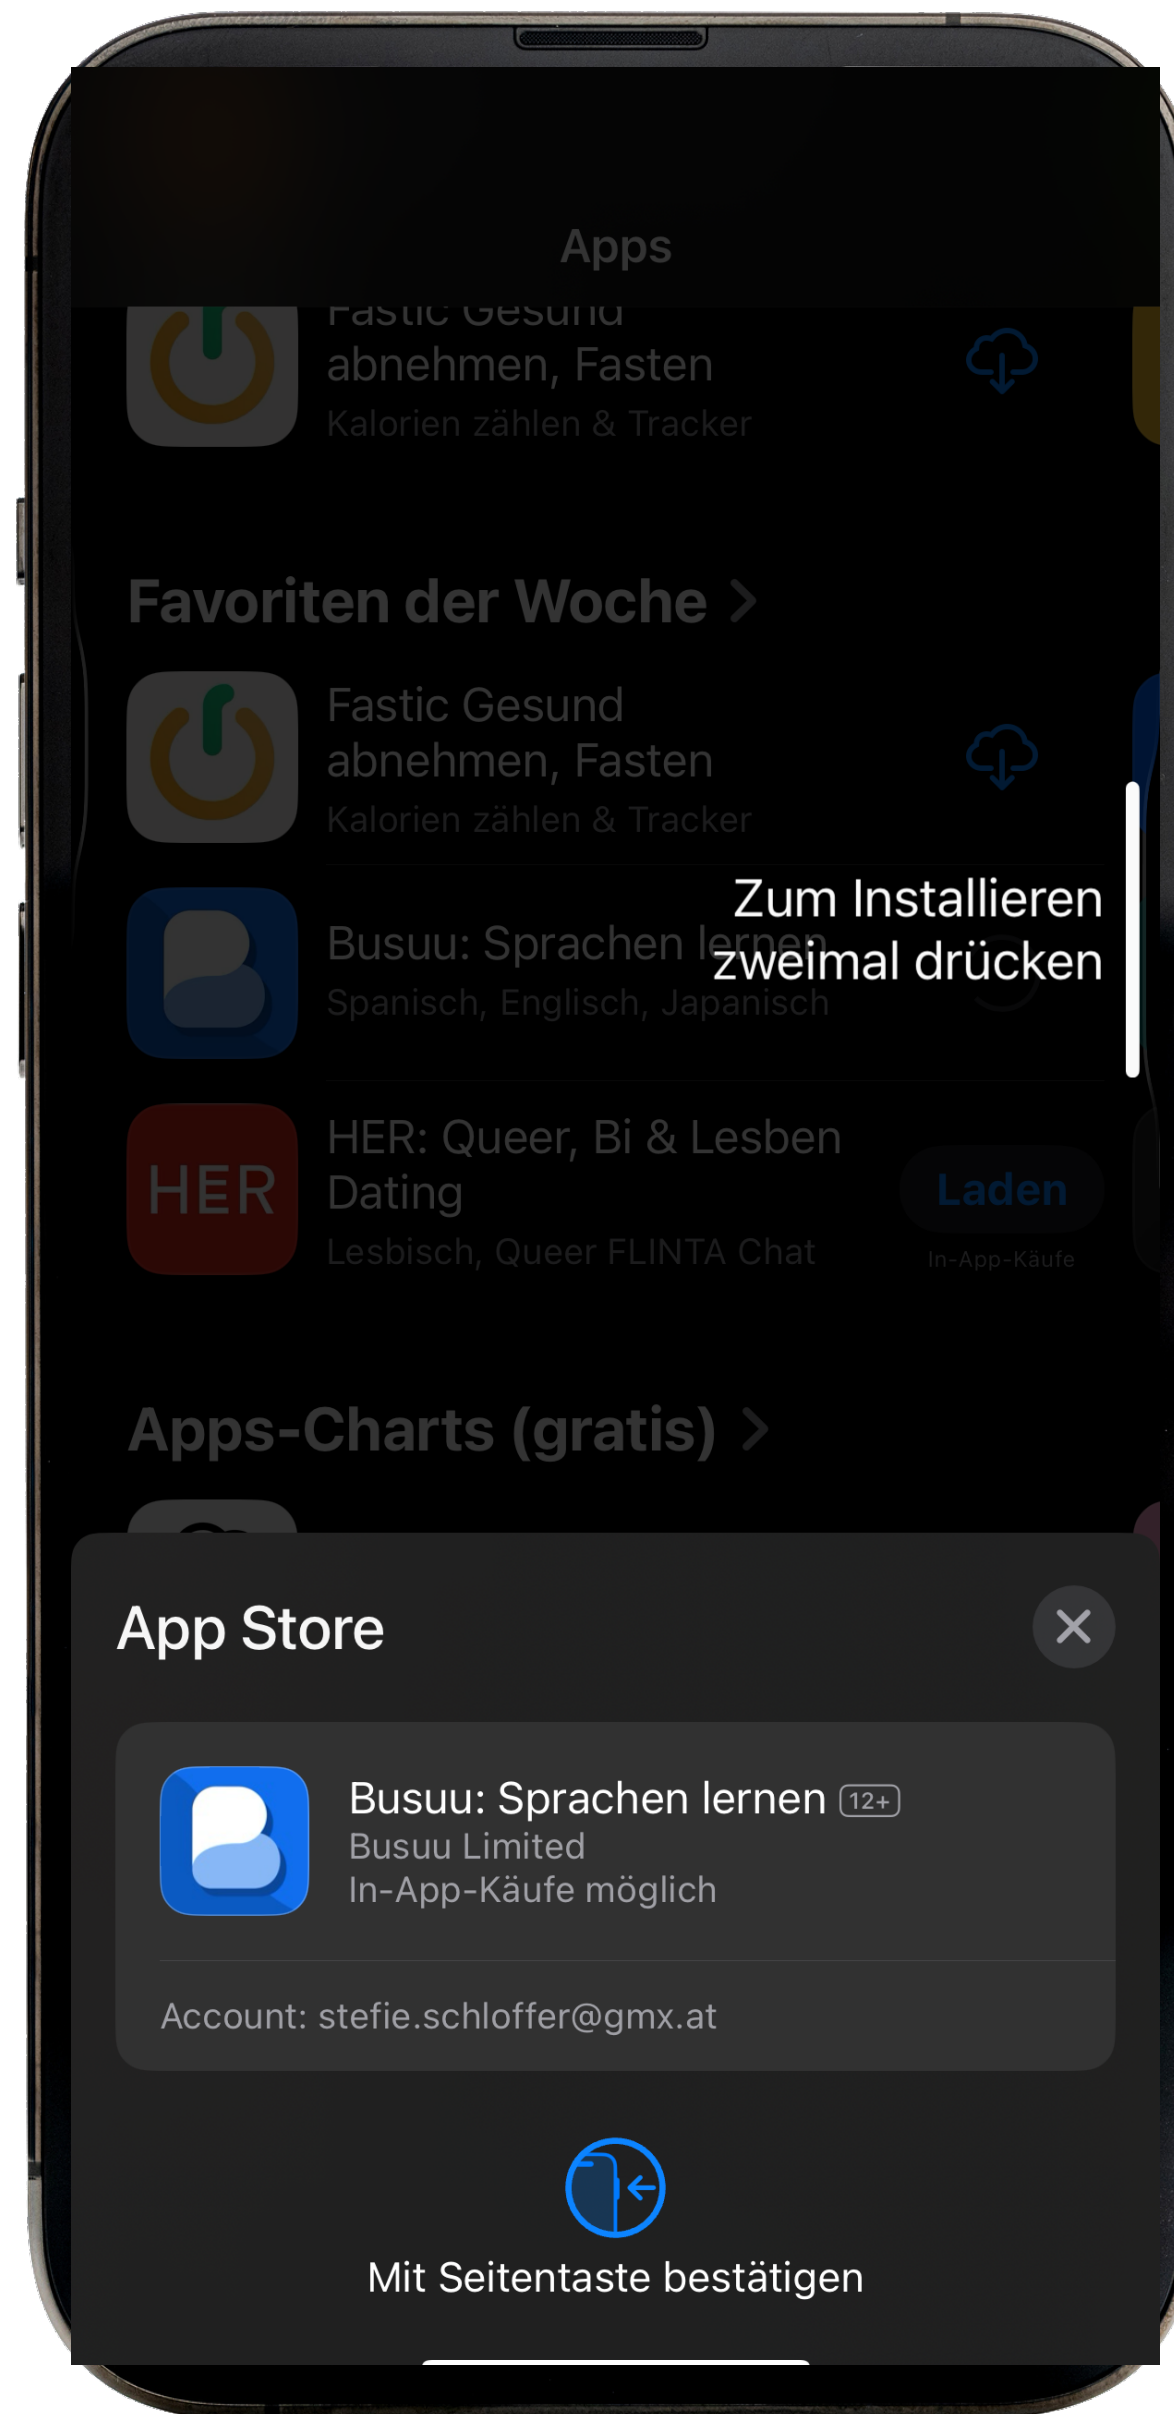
Apps

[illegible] abnehmen, Fasten
Kalorien zählen & Tracker

Favoriten der Woche >

Fastic Gesund abnehmen, Fasten
Kalorien zählen & Tracker

Busuu: Sprachen lernen
Spanisch, Englisch, Japanisch

Zum Installieren zweimal drücken

HER: Queer, Bi & Lesben Dating
Lesbisch, Queer FLINTA Chat
Laden
In-App-Käufe

Apps-Charts (gratis) >

App Store

Busuu: Sprachen lernen 12+
Busuu Limited
In-App-Käufe möglich

Account: stefie.schloffer@gmx.at

Mit Seitentaste bestätigen